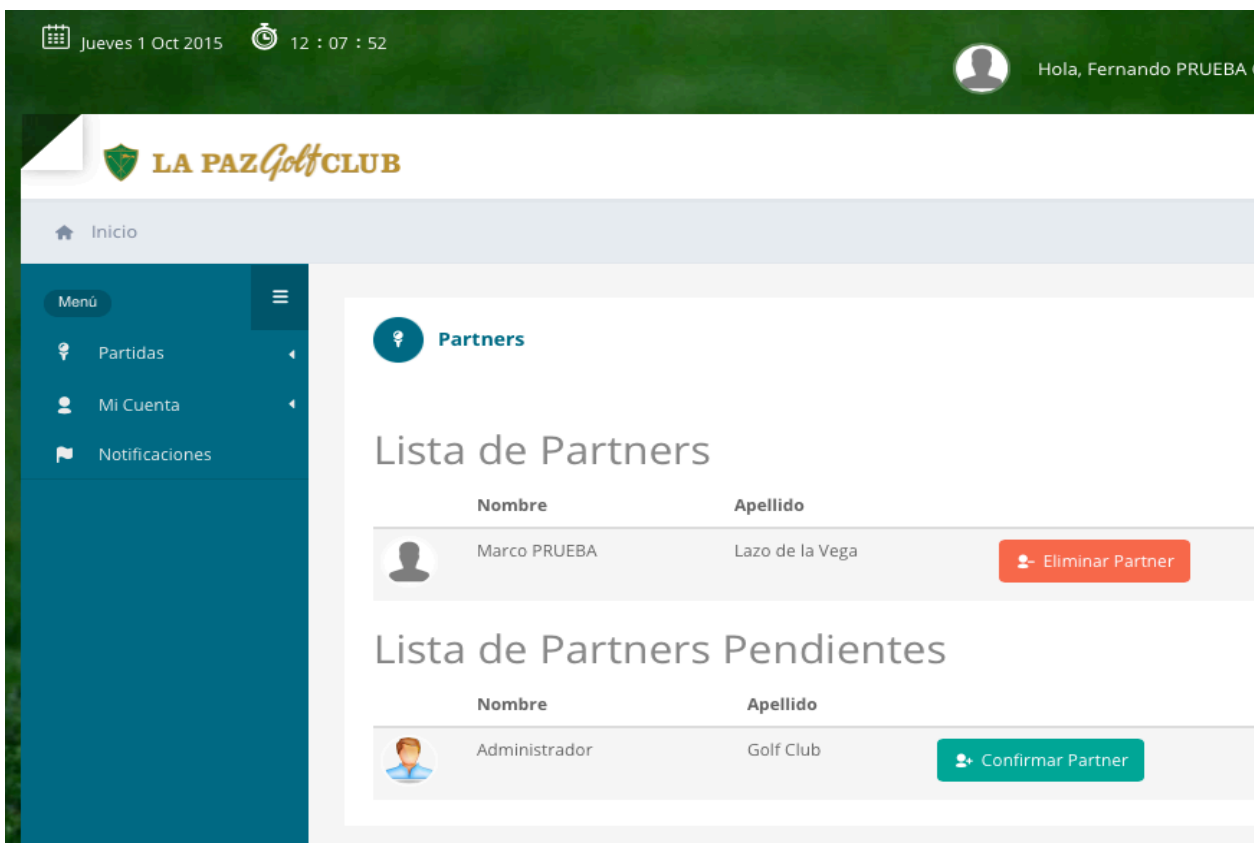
Jueves 1 Oct 2015 12 : 07 : 52

Hola, Fernando PRUEBA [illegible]

LA PAZ Golf CLUB

Inicio

Menú

Partidas

Mi Cuenta

Notificaciones

Partners

Lista de Partners

| | Nombre | Apellido | |
|---|---|---|---|
| | Marco PRUEBA | Lazo de la Vega | Eliminar Partner |

Lista de Partners Pendientes

| | Nombre | Apellido | |
|---|---|---|---|
| | Administrador | Golf Club | Confirmar Partner |